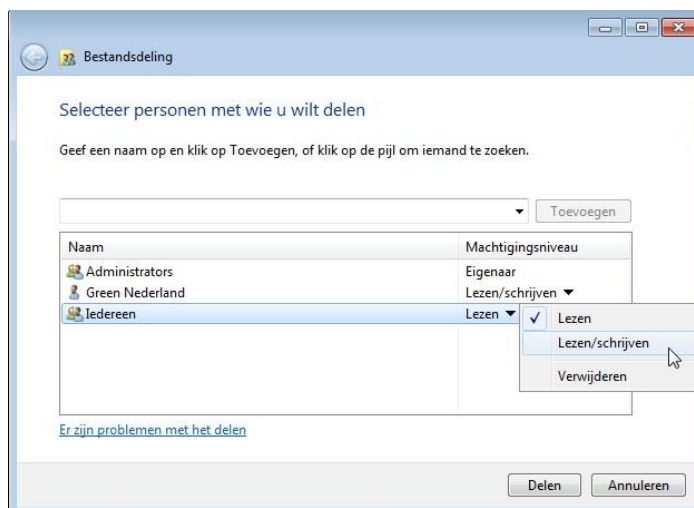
Bestandsdeling

Selecteer personen met wie u wilt delen

Geef een naam op en klik op Toevoegen, of klik op de pijl om iemand te zoeken.

Toevoegen

| Naam | Machtigingsniveau |
|---|---|
| Administrators | Eigenaar |
| Green Nederland | Lezen/schrijven ▼ |
| Iedereen | Lezen ▼ |

✓ Lezen
Lezen/schrijven
Verwijderen

Er zijn problemen met het delen

Delen
Annuleren